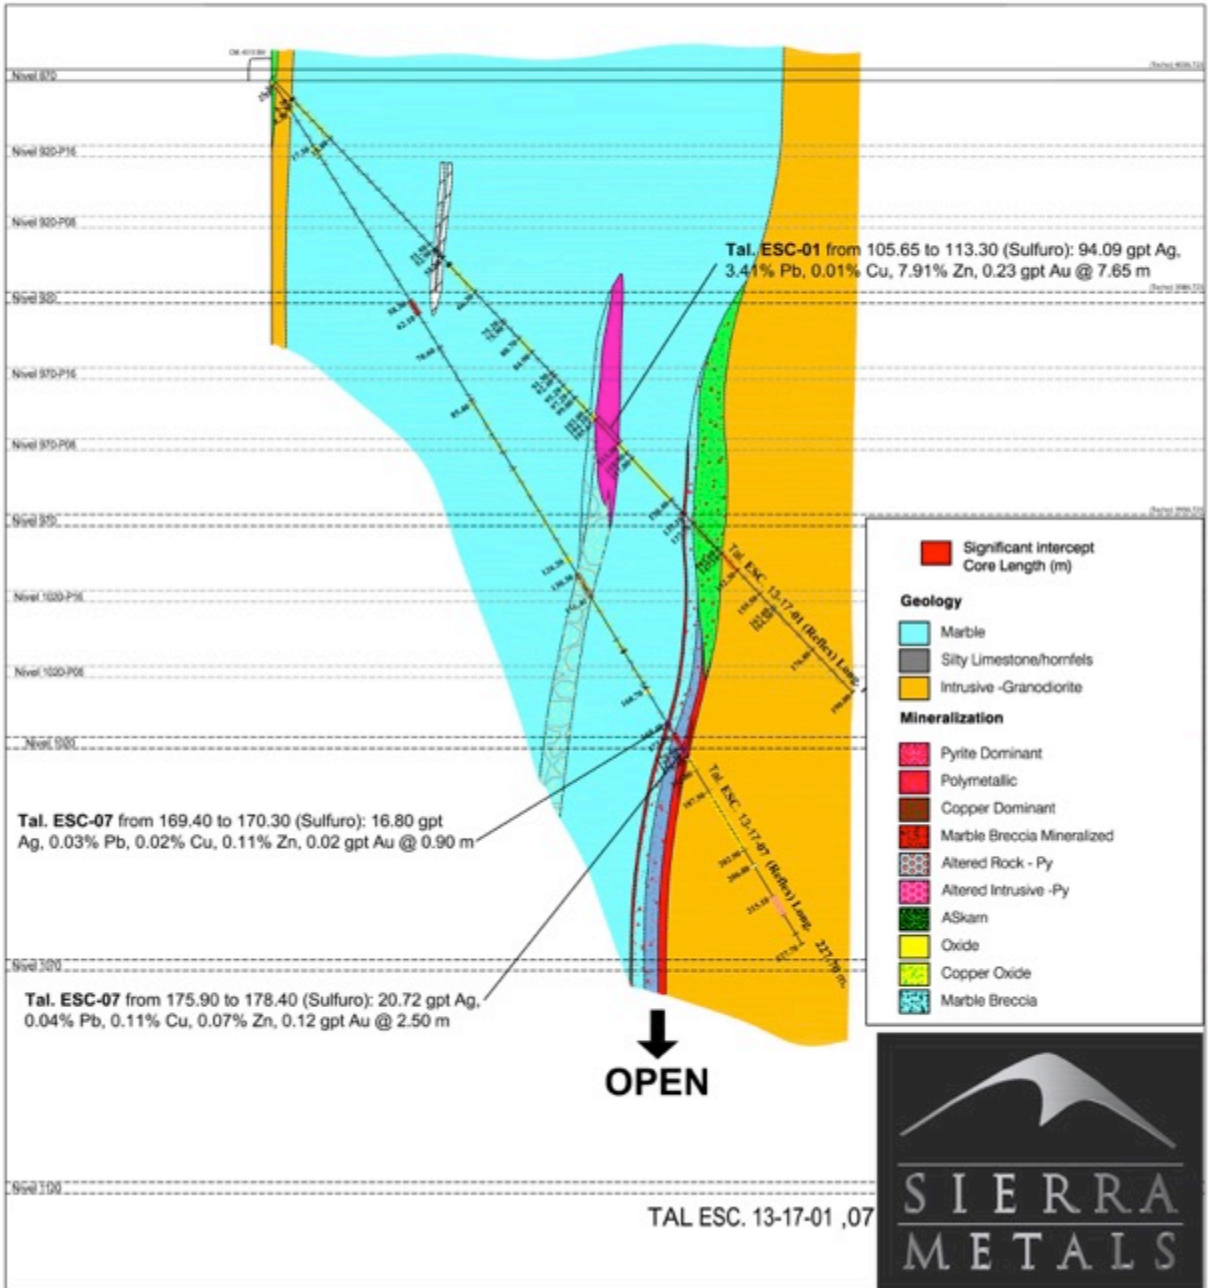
Nivel 870

Nivel 920-P16

Nivel 920-P08

Nivel 920

Nivel 970-P16

Nivel 970-P08

Nivel 970

Nivel 1020-P16

Nivel 1020-P08

Nivel 1020

Nivel 1070

Nivel 1120

Tal. ESC-01 from 105.65 to 113.30 (Sulfuro): 94.09 gpt Ag, 3.41% Pb, 0.01% Cu, 7.91% Zn, 0.23 gpt Au @ 7.65 m

Tal. ESC 13-17-01 (Reflex) Long.

Tal. ESC 13-17-07 (Reflex) Long. 227.70 m.

Tal. ESC-07 from 169.40 to 170.30 (Sulfuro): 16.80 gpt Ag, 0.03% Pb, 0.02% Cu, 0.11% Zn, 0.02 gpt Au @ 0.90 m

Tal. ESC-07 from 175.90 to 178.40 (Sulfuro): 20.72 gpt Ag, 0.04% Pb, 0.11% Cu, 0.07% Zn, 0.12 gpt Au @ 2.50 m

OPEN

Significant intercept Core Length (m)

Geology

Marble

Silty Limestone/hornfels

Intrusive -Granodiorite

Mineralization

Pyrite Dominant

Polymetallic

Copper Dominant

Marble Breccia Mineralized

Altered Rock - Py

Altered Intrusive -Py

ASkarn

Oxide

Copper Oxide

Marble Breccia

TAL ESC. 13-17-01 ,07

SIERRA METALS